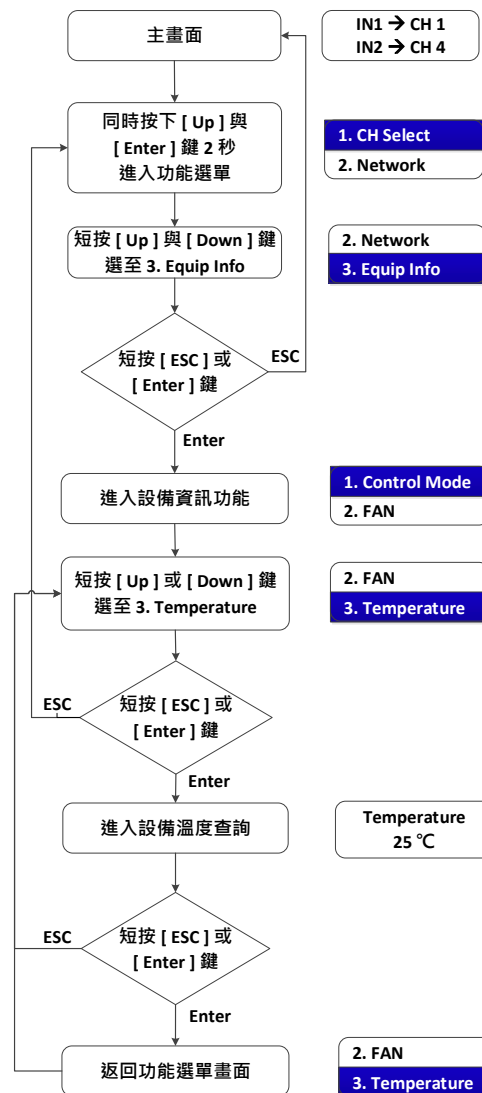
主畫面

IN1 → CH 1
IN2 → CH 4

同時按下 [ Up ] 與 [ Enter ] 鍵 2 秒 進入功能選單

1. CH Select
2. Network

短按 [ Up ] 與 [ Down ] 鍵 選至 3. Equip Info

2. Network
3. Equip Info

短按 [ ESC ] 或 [ Enter ] 鍵

ESC

Enter

進入設備資訊功能

1. Control Mode
2. FAN

短按 [ Up ] 或 [ Down ] 鍵 選至 3. Temperature

2. FAN
3. Temperature

ESC

短按 [ ESC ] 或 [ Enter ] 鍵

Enter

進入設備溫度查詢

Temperature
25 ℃

ESC

短按 [ ESC ] 或 [ Enter ] 鍵

Enter

返回功能選單畫面

2. FAN
3. Temperature